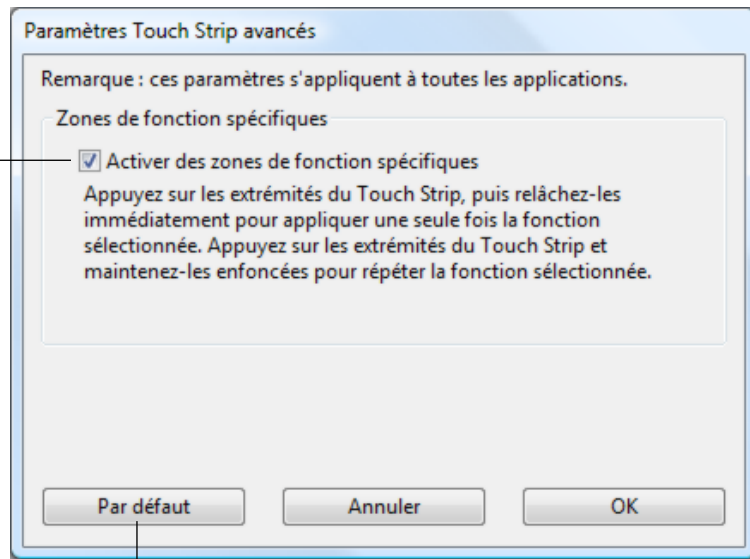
Paramètres Touch Strip avancés

Remarque : ces paramètres s'appliquent à toutes les applications.

Zones de fonction spécifiques

Activer des zones de fonction spécifiques

Appuyez sur les extrémités du Touch Strip, puis relâchez-les immédiatement pour appliquer une seule fois la fonction sélectionnée. Appuyez sur les extrémités du Touch Strip et maintenez-les enfoncées pour répéter la fonction sélectionnée.

Par défaut

Annuler

OK